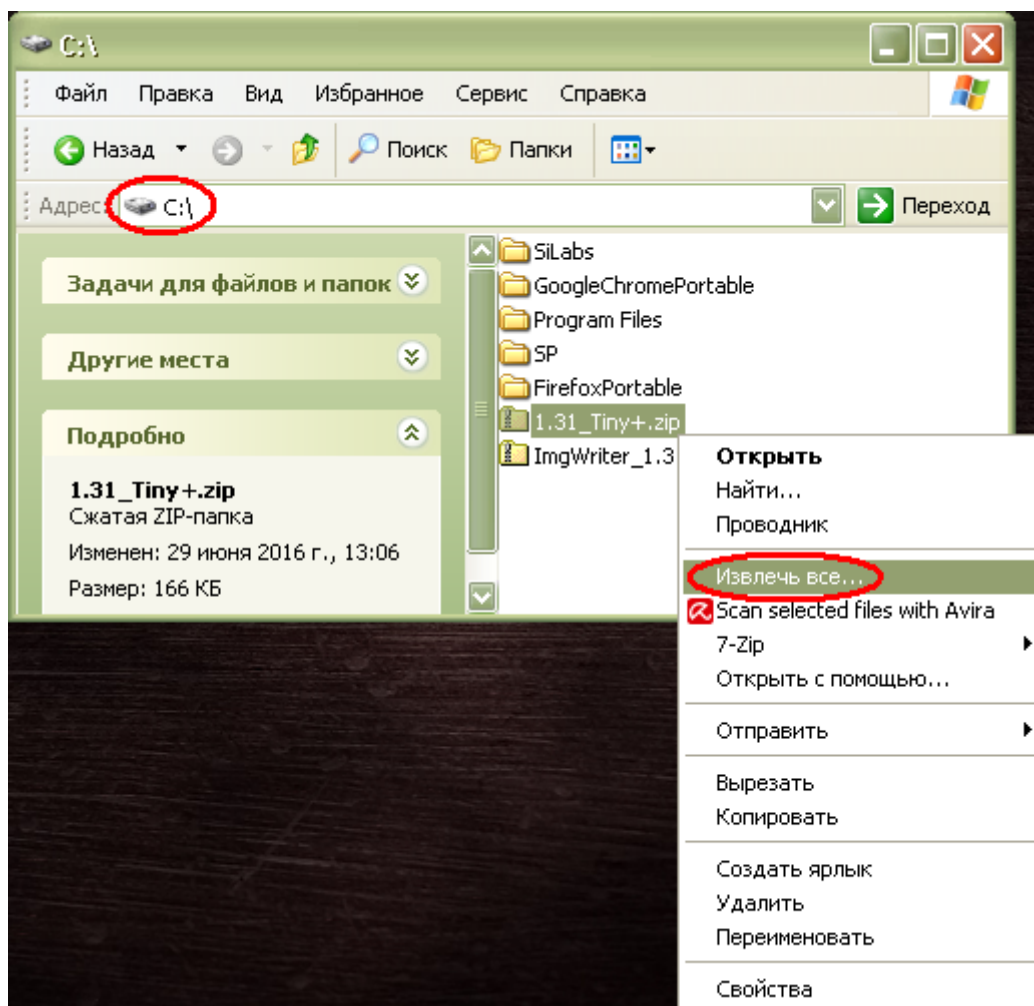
C:\

Файл Правка Вид Избранное Сервис Справка

Назад Поиск Папки

Адрес C:\ Переход

Задачи для файлов и папок

Другие места

Подробно

1.31_Tiny+.zip
Сжатая ZIP-папка

Изменен: 29 июня 2016 г., 13:06

Размер: 166 КБ

SiLabs
GoogleChromePortable
Program Files
SP
FirefoxPortable
1.31_Tiny+.zip
ImgWriter_1.3

Открыть
Найти...
Проводник
Извлечь все...
Scan selected files with Avira
7-Zip
Открыть с помощью...
Отправить
Вырезать
Копировать
Создать ярлык
Удалить
Переименовать
Свойства